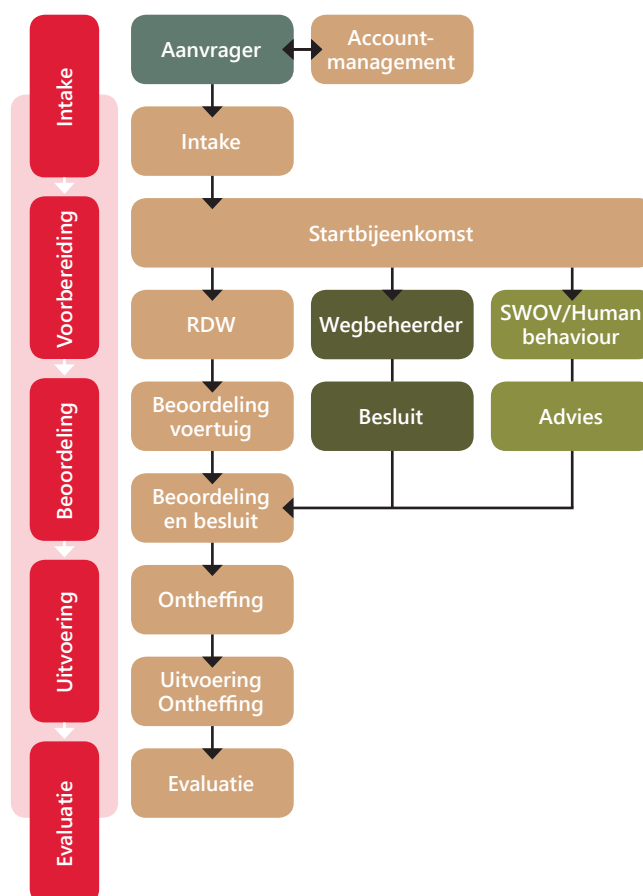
Intake

Voorbereiding

Beoordeling

Uitvoering

Evaluatie

Aanvrager

Accountmanagement

Intake

Startbijeenkomst

RDW

Wegbeheerder

SWOV/Human behaviour

Beoordeling voertuig

Besluit

Advies

Beoordeling en besluit

Ontheffing

Uitvoering Ontheffing

Evaluatie